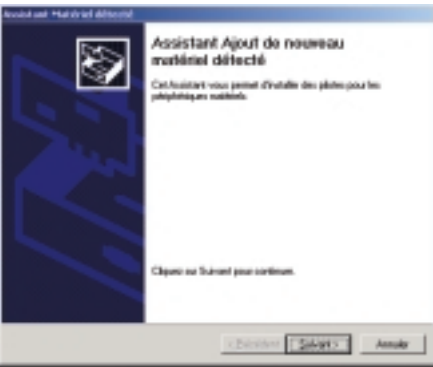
Assistant Matériel détecté

Assistant Ajout de nouveau matériel détecté

Cet Assistant vous permet d'installer des pilotes pour les périphériques matériels.

Cliquez sur Suivant pour continuer.

< Précédent
Suivant >
Annuler